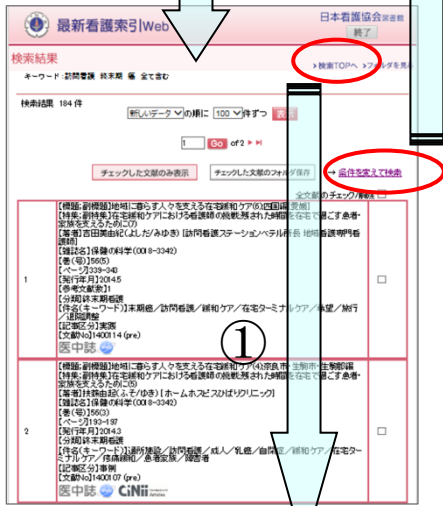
最新看護索引Web

日本看護協会 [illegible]

終了

検索結果

キーワード:訪問看護 終末期 癌 全て含む

▶検索TOPへ ▶フォルダを見る

検索結果 184 件

新しいデータ の順に 100 件ずつ 表示

1 Go of 2

チェックした文献のみ表示

チェックした文献のフォルダ保存

→ 条件を変えて検索

全文献のチェック/解除 □

| | | |
|---|---|---|
| 1 | 【標題:副標題】地域に暮らす人々を支える在宅緩和ケア(5)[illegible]<br>【特集:副特集】在宅緩和ケアにおける看護師の継続教育と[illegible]在宅で過ごす患者・家族を支えるために(3)<br>【著者】吉田美由紀(よしだ/みゆき)[訪問看護ステーションべテル所長 地域看護専門看護師]<br>【雑誌名】保健の科学(0018-3342)<br>【巻(号)】56(5)<br>【ページ】339-343<br>【発行年月】2014.5<br>【参考文献数】7<br>【分類】終末期看護<br>【件名(キーワード)】末期癌/訪問看護/緩和ケア/在宅ターミナルケア/希望/旅行/退院調整<br>【記事区分】実践<br>【文献No】1400114 (pre)<br>医中誌 | □ |
| 2 | 【標題:副標題】地域に暮らす人々を支える在宅緩和ケア(4)奈良市・生駒市・生駒郡編<br>【特集:副特集】在宅緩和ケアにおける看護師の継続教育と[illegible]在宅で過ごす患者・家族を支えるために(5)<br>【著者】持田由紀(もちだ/ゆき)[ホームホスピスひばりクリニック]<br>【雑誌名】保健の科学(0018-3342)<br>【巻(号)】56(3)<br>【ページ】193-197<br>【発行年月】2014.3<br>【分類】終末期看護<br>【件名(キーワード)】通所施設/訪問看護/成人/乳癌/自宅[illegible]/緩和ケア/在宅ターミナルケア/終末期癌/急者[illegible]/障害者<br>【記事区分】事例<br>【文献No】1400107 (pre)<br>医中誌 CiNii | □ |

①